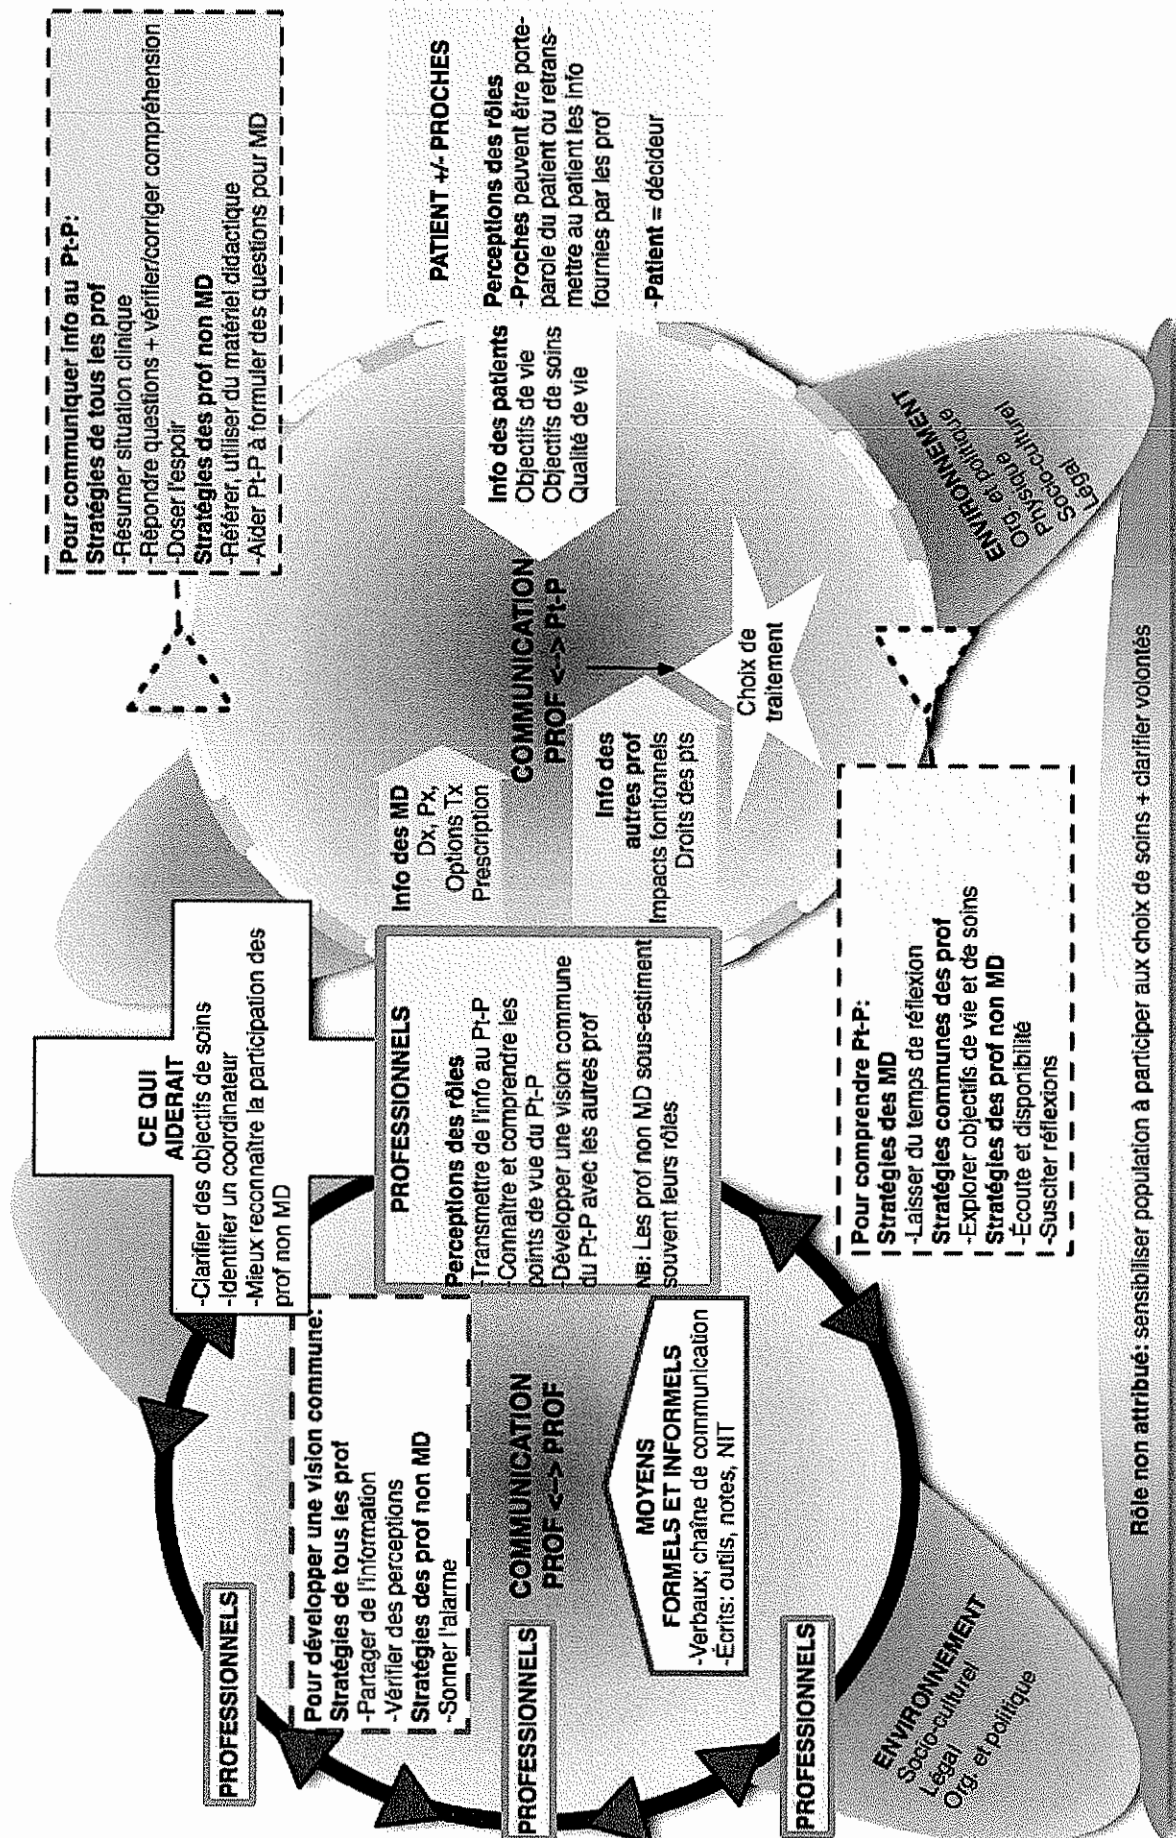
Pour communiquer info au Pt-P:
Stratégies de tous les prof
-Résumer situation clinique
-Répondre questions + vérifier/corriger compréhension
-Doser l'espoir
Stratégies des prof non MD
-Référer, utiliser du matériel didactique
-Aider Pt-P à formuler des questions pour MD

PATIENT +/- PROCHES

Perceptions des rôles
-Proches peuvent être porte-parole du patient ou retransmettre au patient les info fournies par les prof

-Patient = décideur

Info des patients
Objectifs de vie
Objectifs de soins
Qualité de vie

ENVIRONNEMENT
Org. et politique
Physique
Socio-culturel
Légal

COMMUNICATION
PROF <--> Pt-P

Info des MD
Dx, Px,
Options Tx
Prescription

Info des autres prof
Impacts fontionnels
Droits des pts

Choix de traitement

CE QUI AIDERAIT
-Clarifier des objectifs de soins
-Identifier un coordinateur
-Mieux reconnaître la participation des prof non MD

PROFESSIONNELS
Perceptions des rôles
-Transmettre de l'info au Pt-P
-Connaître et comprendre les points de vue du Pt-P
-Développer une vision commune du Pt-P avec les autres prof

NB: Les prof non MD sous-estiment souvent leurs rôles

Pour comprendre Pt-P:
Stratégies des MD
-Laisser du temps de réflexion
Stratégies communes des prof
-Explorer objectifs de vie et de soins
Stratégies des prof non MD
-Écoute et disponibilité
-Susciter réflexions

PROFESSIONNELS

Pour développer une vision commune:
Stratégies de tous les prof
-Partager de l'information
-Vérifier des perceptions
Stratégies des prof non MD
-Sonner l'alarme

PROFESSIONNELS

COMMUNICATION
PROF <--> PROF

MOYENS
FORMELS ET INFORMELS
-Verbaux: chaîne de communication
-Écrits: outils, notes, NIT

PROFESSIONNELS

ENVIRONNEMENT
Socio-culturel
Légal
Org. et politique

Rôle non attribué: sensibiliser population à participer aux choix de soins + clarifier volontés